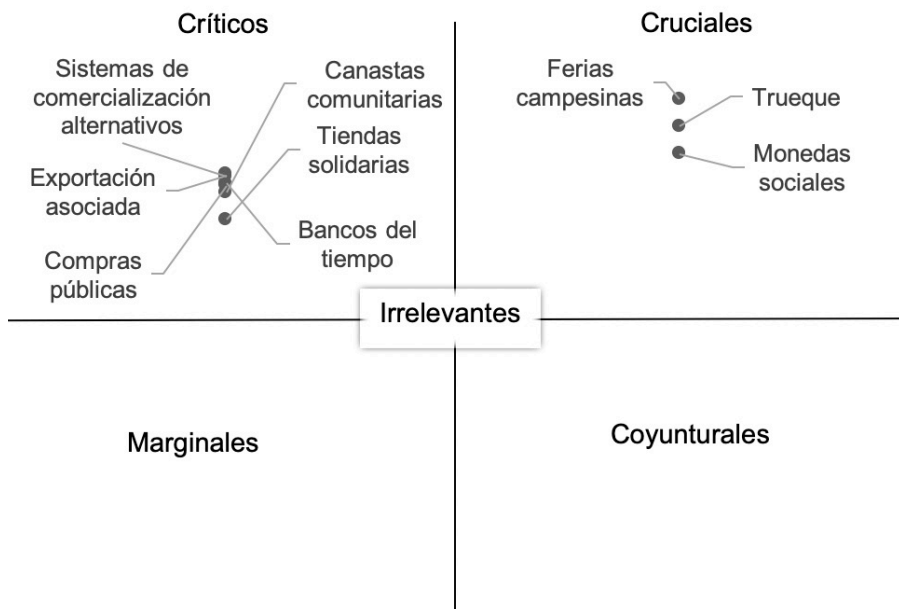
Críticos

Cruciales

Sistemas de comercialización alternativos

Canastas comunitarias

Tiendas solidarias

Exportación asociada

Bancos del tiempo

Compras públicas

Ferias campesinas

Trueque

Monedas sociales

Irrelevantes

Marginales

Coyunturales